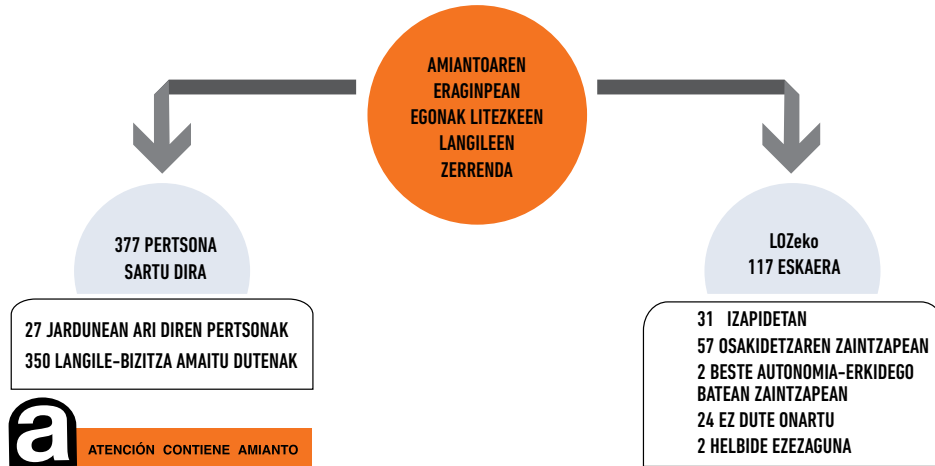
AMIANTOAREN ERAGINPEAN EGONAK LITEZKEEN LANGILEEN ZERRENDA

377 PERTSONA SARTU DIRA

27 JARDUNEAN ARI DIREN PERTSONAK
350 LANGILE-BIZITZA AMAITU DUTENAK

a
ATENCIÓN CONTIENE AMIANTO

LOZeko 117 ESKAERA

31 IZAPIDETAN
57 OSAKIDETZAREN ZAINTZAPEAN
2 BESTE AUTONOMIA-ERKIDEGO BATEAN ZAINTZAPEAN
24 EZ DUTE ONARTU
2 HELBIDE EZEZAGUNA